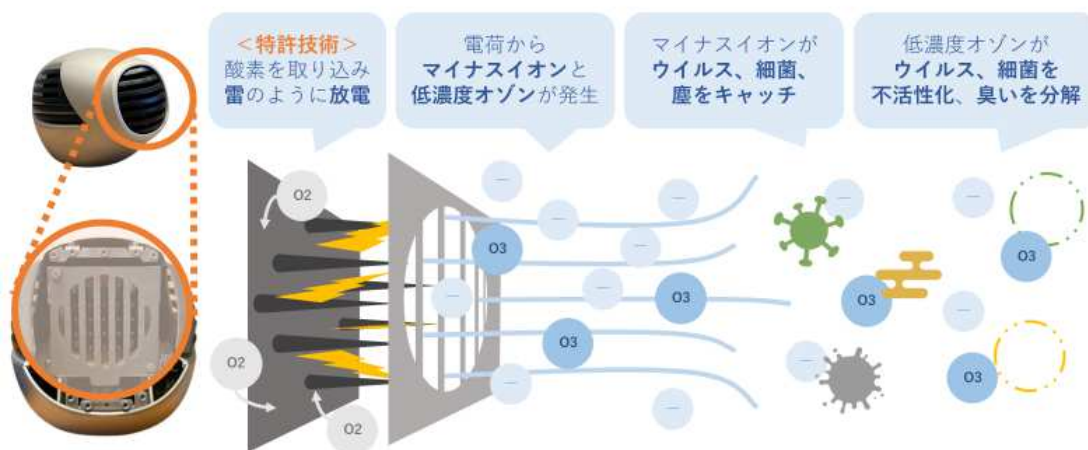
＜特許技術＞
酸素を取り込み
雷のように放電

電荷から
マイナスイオンと
低濃度オゾンが発生

マイナスイオンが
ウイルス、細菌、
塵をキャッチ

低濃度オゾンが
ウイルス、細菌を
不活性化、臭いを分解

O2

O2

O2

O3

O3

O3

O3

O3

O3

－

－

－

－

－

－

－

－

－

－

－

－